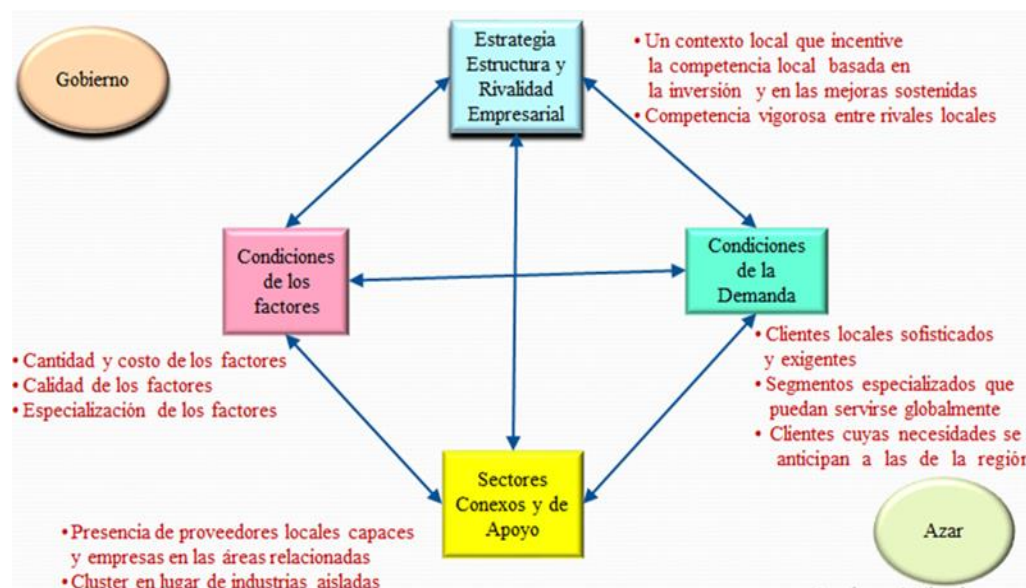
Gobierno

Estrategia Estructura y Rivalidad Empresarial

• Un contexto local que incentive la competencia local basada en la inversión y en las mejoras sostenidas
• Competencia vigorosa entre rivales locales

Condiciones de los factores

Condiciones de la Demanda

• Cantidad y costo de los factores
• Calidad de los factores
• Especialización de los factores

• Clientes locales sofisticados y exigentes
• Segmentos especializados que puedan servirse globalmente
• Clientes cuyas necesidades se anticipan a las de la regiór

Sectores Conexos y de Apoyo

• Presencia de proveedores locales capaces y empresas en las áreas relacionadas
• Cluster en lugar de industrias aisladas

Azar